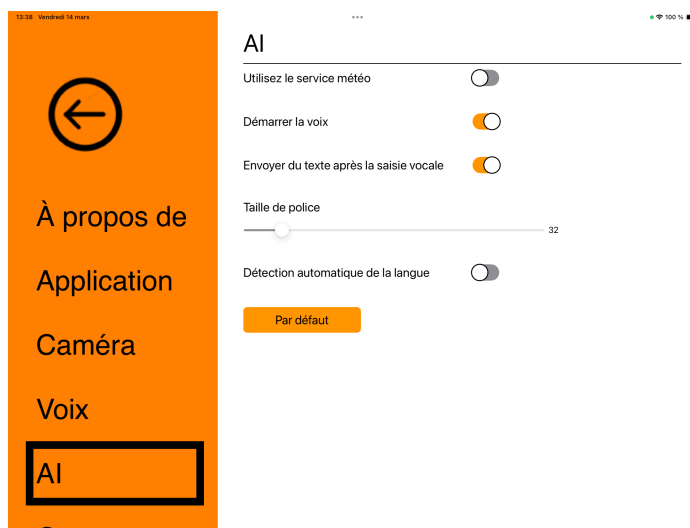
13:38 Vendredi 14 mars

100 %

À propos de

Application

Caméra

Voix

AI

AI

Utilisez le service météo

Démarrer la voix

Envoyer du texte après la saisie vocale

Taille de police

32

Détection automatique de la langue

Par défaut